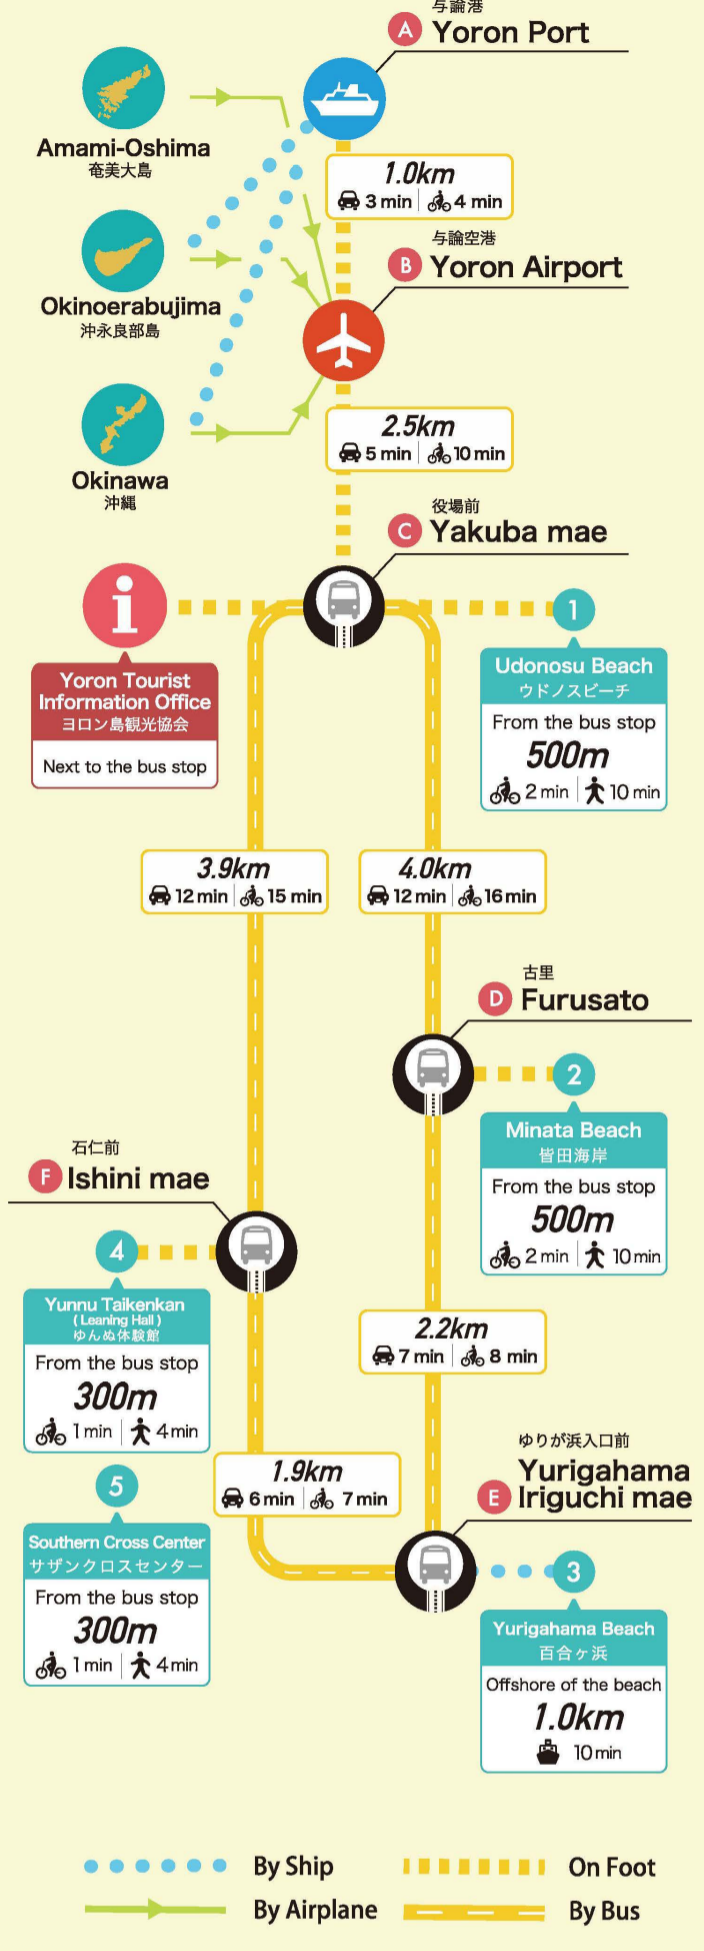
与論港
A Yoron Port

Amami-Oshima
奄美大島

Okinoerabujima
沖永良部島

Okinawa
沖縄

1.0km
3 min | 4 min

与論空港
B Yoron Airport

2.5km
5 min | 10 min

役場前
C Yakuba mae

Yoron Tourist Information Office
ヨロン島観光協会
Next to the bus stop

1
Udonosu Beach
ウドノスビーチ
From the bus stop
500m
2 min | 10 min

3.9km
12 min | 15 min

4.0km
12 min | 16 min

古里
D Furusato

2
Minata Beach
皆田海岸
From the bus stop
500m
2 min | 10 min

石仁前
F Ishini mae

4
Yunnu Taikenkan
( Leaning Hall )
ゆんぬ体験館
From the bus stop
300m
1 min | 4 min

2.2km
7 min | 8 min

ゆりが浜入口前
E Yurigahama Iriguchi mae

5
Southern Cross Center
サザンクロスセンター
From the bus stop
300m
1 min | 4 min

1.9km
6 min | 7 min

3
Yurigahama Beach
百合ヶ浜
Offshore of the beach
1.0km
10 min

By Ship
By Airplane
On Foot
By Bus